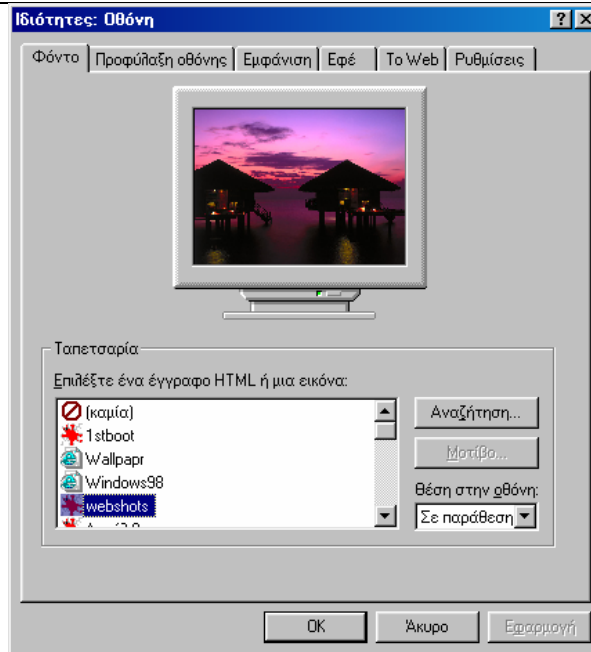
Ιδιότητες: Οθόνη

? ×

Φόντο | Προφύλαξη οθόνης | Εμφάνιση | Εφέ | Το Web | Ρυθμίσεις

Ταπετσαρία

Επιλέξτε ένα έγγραφο HTML ή μια εικόνα:

(καμία)
1stboot
Wallpapr
Windows98
webshots
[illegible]

Αναζήτηση...

Μοτίβο...

Θέση στην οθόνη:

Σε παράθεση

OK

Άκυρο

Εφαρμογή